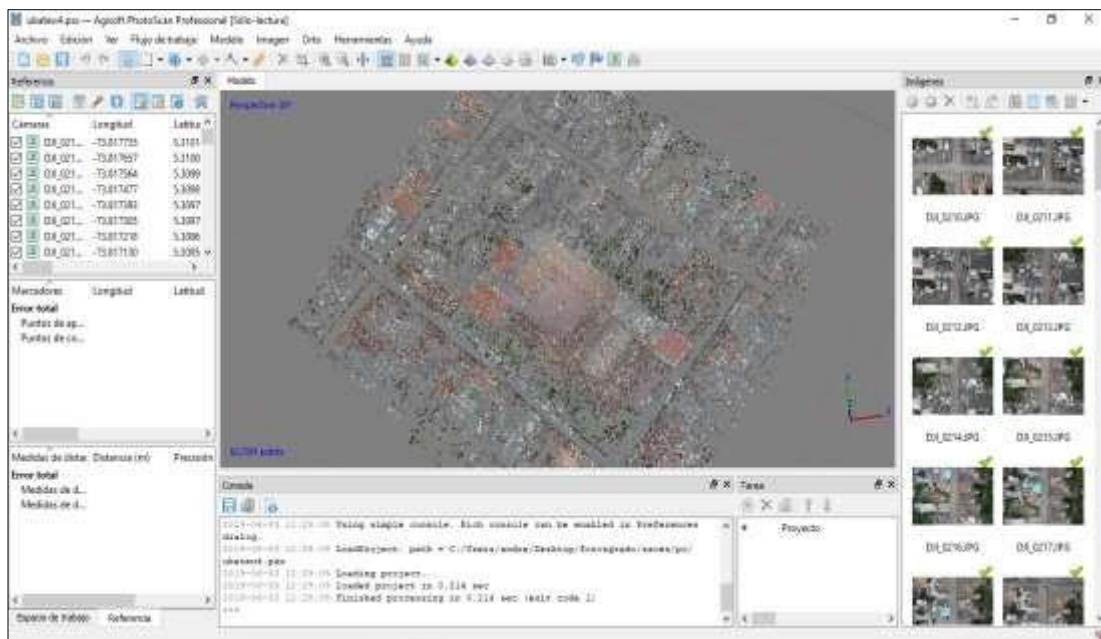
ubatest4.psx — Agisoft PhotoScan Professional [Sólo-lectura]

Archivo Edición Ver Flujo de trabajo Modelo Imagen Orto Herramientas Ayuda

Referencia

Modelo

Imágenes

Cámaras | Longitud | Latitud
DJI_021... | -73.817735 | 5.3101
DJI_021... | -73.817657 | 5.3100
DJI_021... | -73.817564 | 5.3099
DJI_021... | -73.817477 | 5.3098
DJI_021... | -73.817383 | 5.3097
DJI_021... | -73.817305 | 5.3097
DJI_021... | -73.817218 | 5.3096
DJI_021... | -73.817130 | 5.3095

Marcadores | Longitud | Latitud
Error total
Puntos de ap...
Puntos de co...

Medidas de distar | Distancia (m) | Precisión
Error total
Medidas de d...
Medidas de d...

Espacio de trabajo | Referencia

Perspective 30°

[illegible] points

DJI_0210.JPG DJI_0211.JPG
DJI_0212.JPG DJI_0213.JPG
DJI_0214.JPG DJI_0215.JPG
DJI_0216.JPG DJI_0217.JPG

Consola

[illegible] Using simple console. Rich console can be enabled in Preferences dialog.
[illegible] LoadProject: path = C:/Users/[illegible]/Desktop/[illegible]/ubatest.psx
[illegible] Loading project...
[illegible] Loaded project in 0.214 sec
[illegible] Finished processing in 0.214 sec (exit code 1)
>>>

Tarea

Proyecto